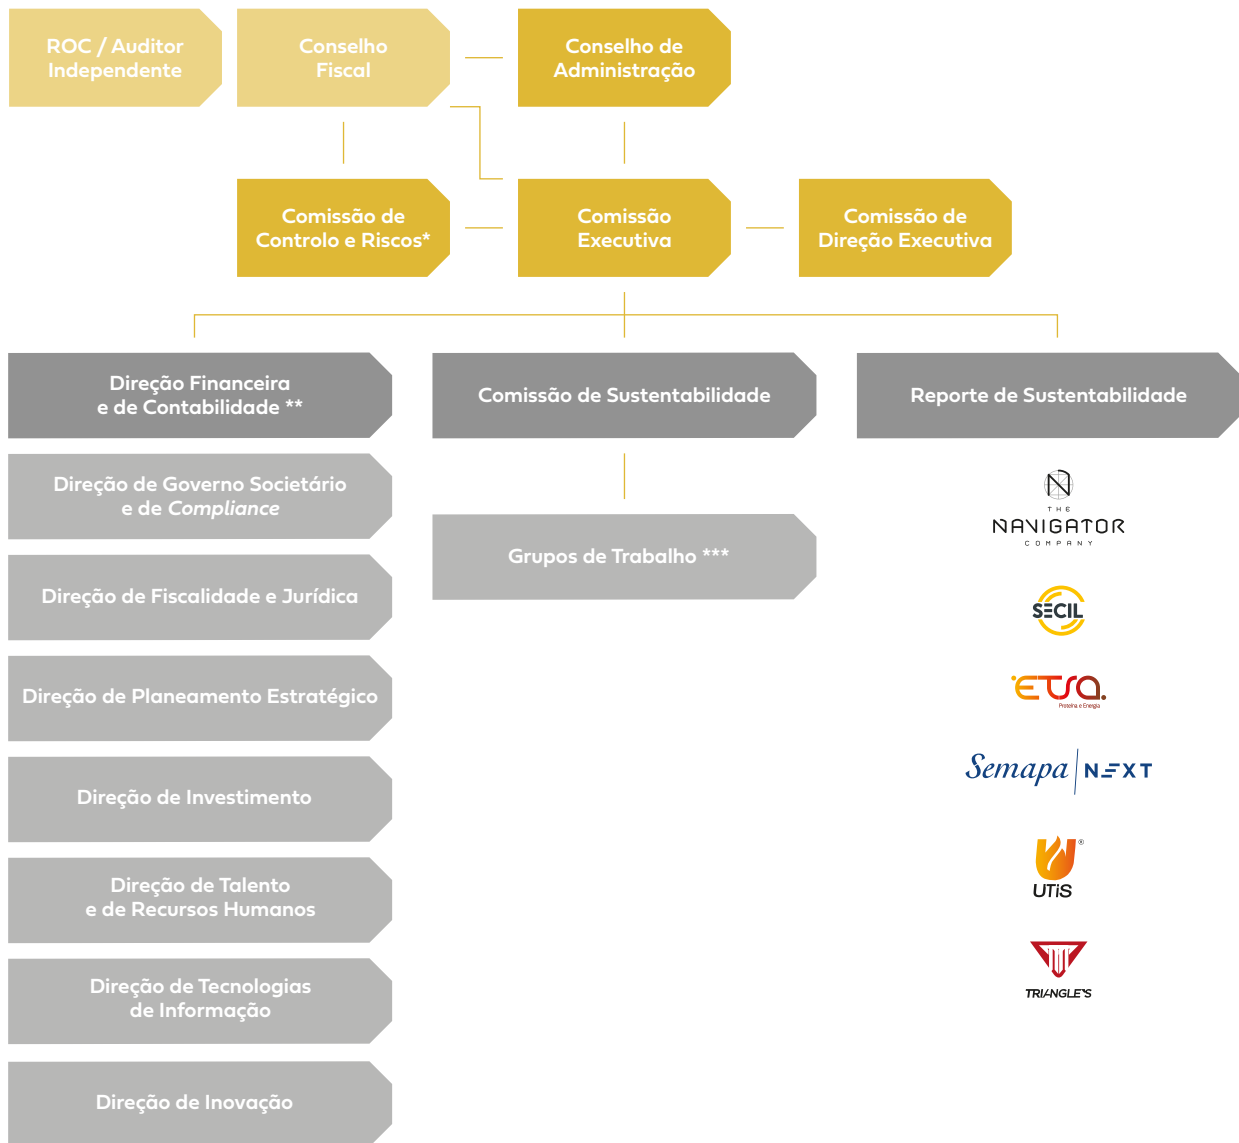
ROC / Auditor Independente

Conselho Fiscal

Conselho de Administração

Comissão de Controlo e Riscos*

Comissão Executiva

Comissão de Direção Executiva

Direção Financeira e de Contabilidade **

Comissão de Sustentabilidade

Reporte de Sustentabilidade

Direção de Governo Societário e de *Compliance*

Grupos de Trabalho ***

THE NAVIGATOR COMPANY

Direção de Fiscalidade e Jurídica

SECIL

Direção de Planeamento Estratégico

ETSA Proteína e Energia

Semapa NEXT

Direção de Investimento

UTIS

Direção de Talento e de Recursos Humanos

TRIANGLE'S

Direção de Tecnologias de Informação

Direção de Inovação